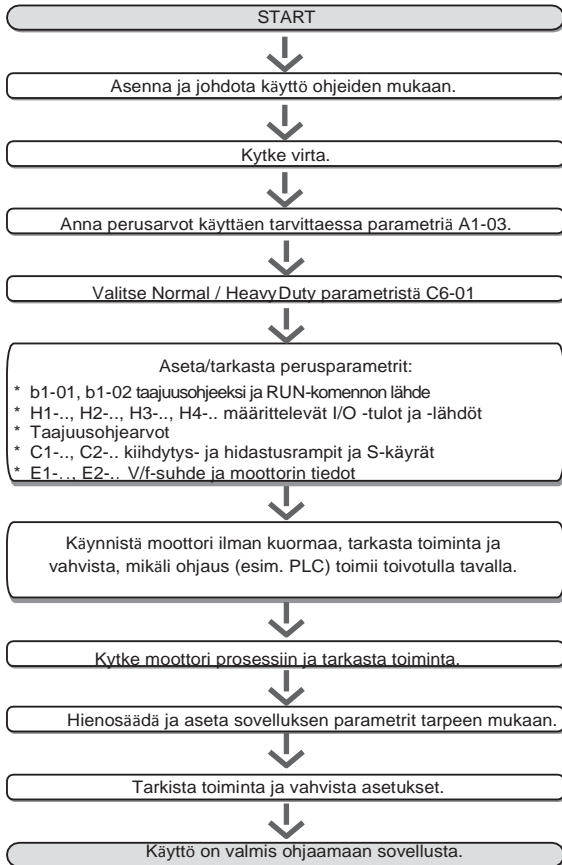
START

Asenna ja johdota käyttö ohjeiden mukaan.

Kytke virta.

Anna perusarvot käyttäen tarvittaessa parametriä A1-03.

Valitse Normal / Heavy Duty parametristä C6-01

Aseta/tarkasta perusparametrit:
* b1-01, b1-02 taajuusohjeeksi ja RUN-komennon lähde
* H1-.., H2-.., H3-.., H4-.. määrittelevät I/O -tulot ja -lähdöt
* Taajuusohjearvot
* C1-.., C2-.. kiihdytys- ja hidastusrampit ja S-käyrät
* E1-.., E2-.. V/f-suhde ja moottorin tiedot

Käynnistä moottori ilman kuormaa, tarkasta toiminta ja vahvista, mikäli ohjaus (esim. PLC) toimii toivotulla tavalla.

Kytke moottori prosessiin ja tarkasta toiminta.

Hienosäädä ja aseta sovelluksen parametrit tarpeen mukaan.

Tarkista toiminta ja vahvista asetukset.

Käyttö on valmis ohjaamaan sovellusta.